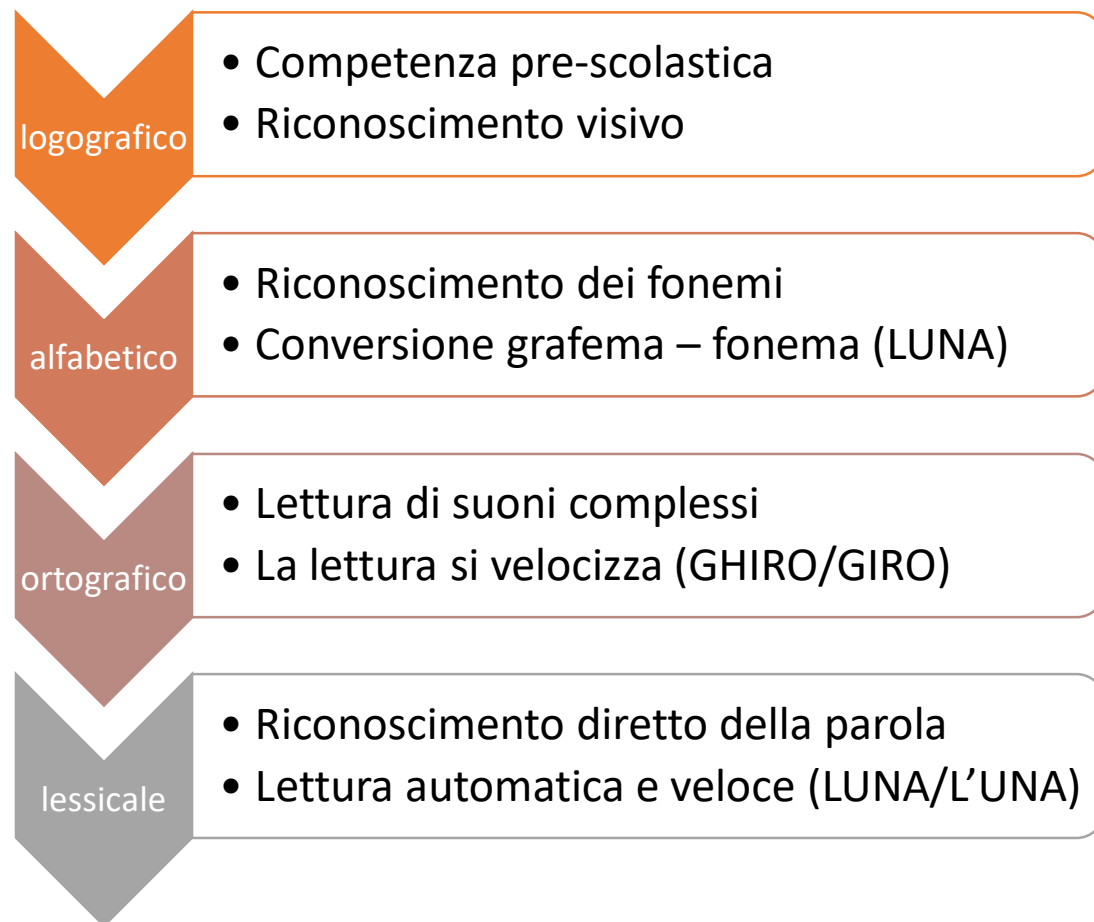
logografico

• Competenza pre-scolastica
• Riconoscimento visivo

alfabetico

• Riconoscimento dei fonemi
• Conversione grafema – fonema (LUNA)

ortografico

• Lettura di suoni complessi
• La lettura si velocizza (GHIRO/GIRO)

lessicale

• Riconoscimento diretto della parola
• Lettura automatica e veloce (LUNA/L'UNA)